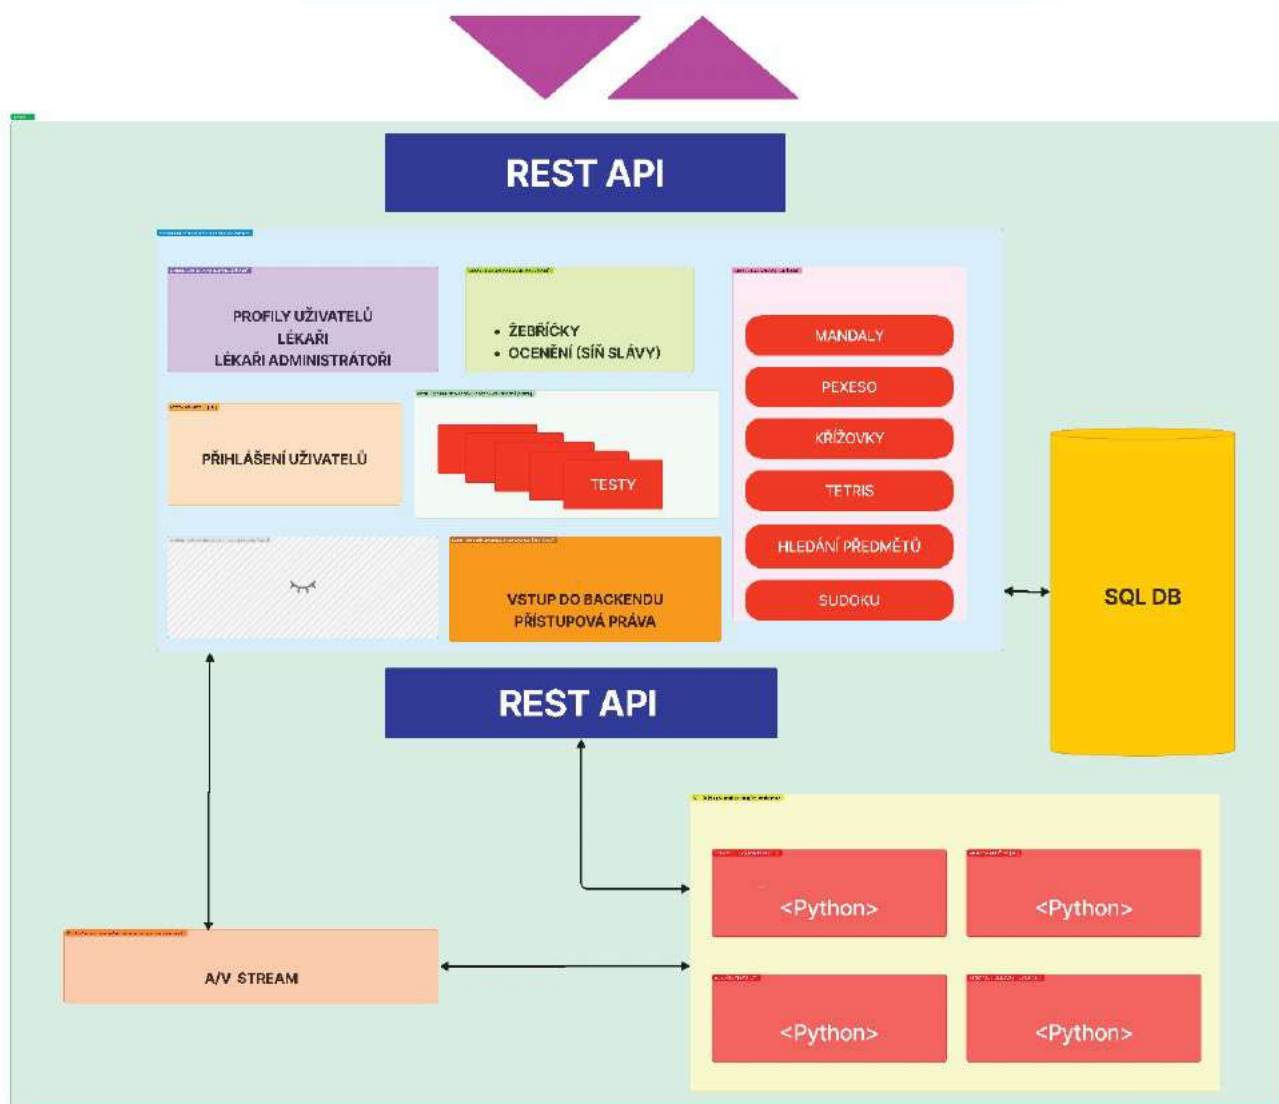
REST API

PROFILY UŽIVATELŮ
LÉKAŘI
LÉKAŘI ADMINISTRÁTOŘI

• ŽEBŘÍČKY
• OCENĚNÍ (SÍŇ SLÁVY)

MANDALY
PEXESO
KŘÍŽOVKY
TETRIS
HLEDÁNÍ PŘEDMĚTŮ
SUDOKU

PŘIHLÁŠENÍ UŽIVATELŮ

TESTY

VSTUP DO BACKENDU
PŘÍSTUPOVÁ PRÁVA

SQL DB

REST API

A/V STREAM

<Python>
<Python>
<Python>
<Python>